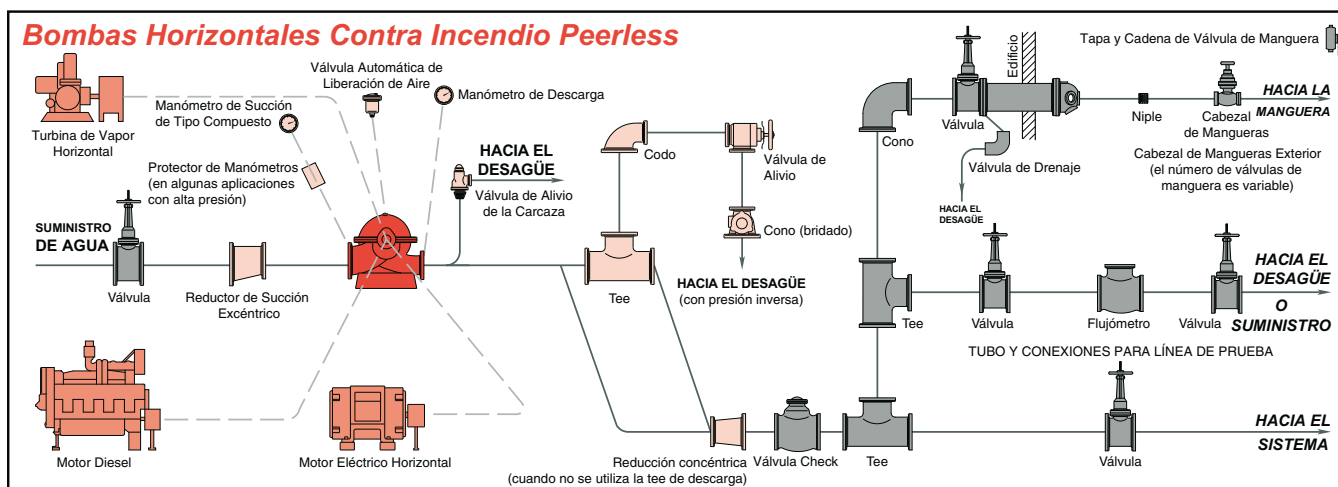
Bombas Horizontales Contra Incendio Peerless

Turbina de Vapor Horizontal

Manómetro de Succión de Tipo Compuesto

Válvula Automática de Liberación de Aire

Manómetro de Descarga

Protector de Manómetros (en algunas aplicaciones con alta presión)

HACIA EL DESAGÜE

Válvula de Alivio de la Carcaza

SUMINISTRO DE AGUA

Válvula

Reductor de Succión Excéntrico

Motor Diesel

Motor Eléctrico Horizontal

Codo

Válvula de Alivio

Cono (bridado)

HACIA EL DESAGÜE (con presión inversa)

Tee

Reducción concéntrica (cuando no se utiliza la tee de descarga)

Válvula Check

Tee

Cono

Válvula

Edificio

Válvula de Drenaje

HACIA EL DESAGÜE

Tapa y Cadena de Válvula de Manguera

Niple

Cabezal de Mangueras

HACIA LA MANGUERA

Cabezal de Mangueras Exterior (el número de válvulas de manguera es variable)

Tee

Válvula

Flujómetro

Válvula

HACIA EL DESAGÜE O SUMINISTRO

TUBO Y CONEXIONES PARA LÍNEA DE PRUEBA

Válvula

HACIA EL SISTEMA